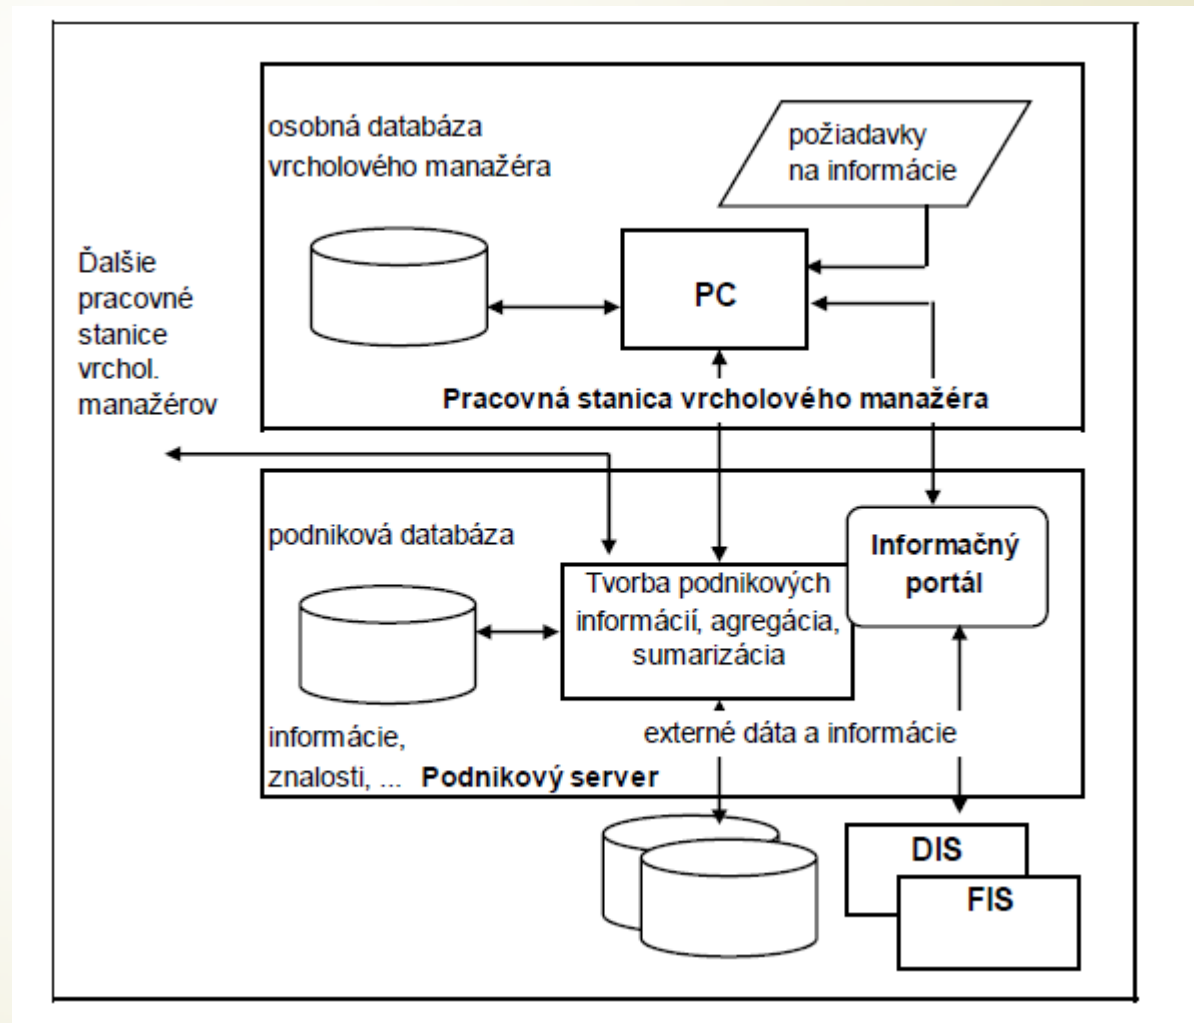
osobná databáza vrcholového manažéra

požiadavky na informácie

PC

Pracovná stanica vrcholového manažéra

Ďalšie pracovné stanice vrchol. manažérov

podniková databáza

Tvorba podnikových informácií, agregácia, sumarizácia

Informačný portál

informácie, znalosti, ...

Podnikový server

externé dáta a informácie

DIS

FIS